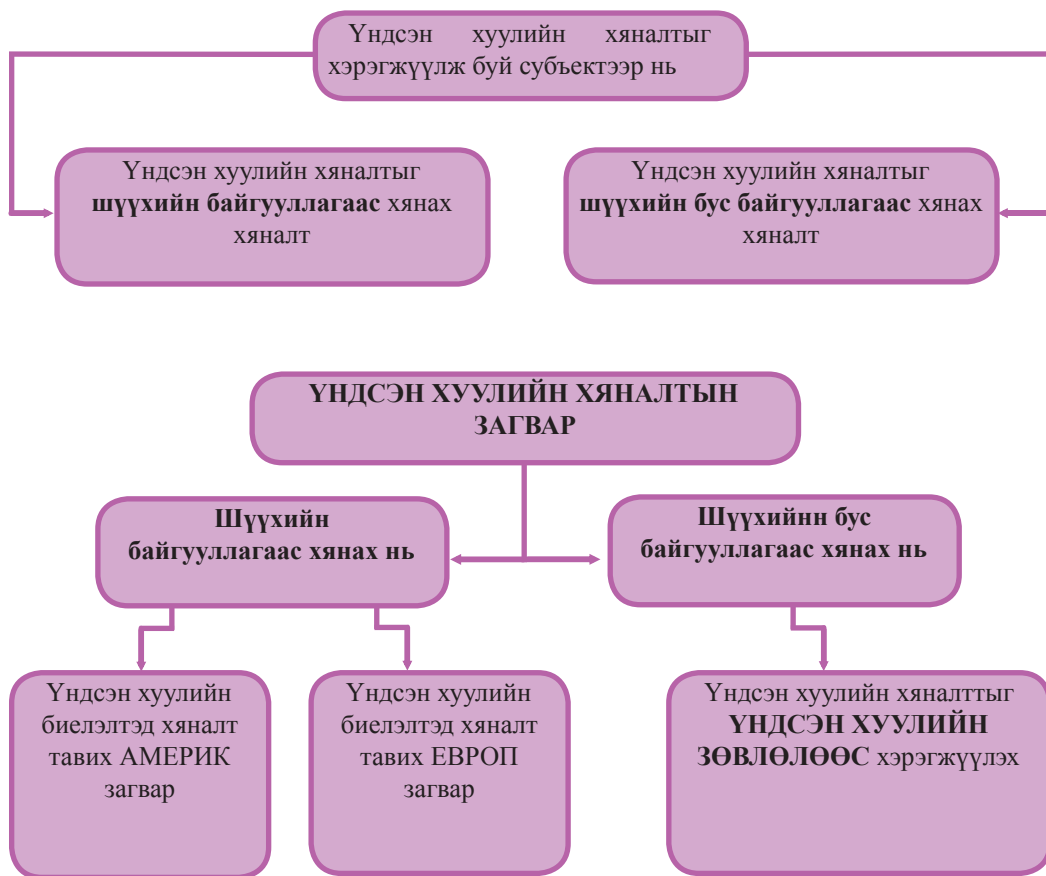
Үндсэн хуулийн хяналтыг хэрэгжүүлж буй субъектээр нь

Үндсэн хуулийн хяналтыг **шүүхийн байгууллагаас** хянах хяналт

Үндсэн хуулийн хяналтыг **шүүхийн бус байгууллагаас** хянах хяналт

**ҮНДСЭН ХУУЛИЙН ХЯНАЛТЫН ЗАГВАР**

**Шүүхийн байгууллагаас хянах нь**

**Шүүхийнн бус байгууллагаас хянах нь**

Үндсэн хуулийн биелэлтэд хяналт тавих АМЕРИК загвар

Үндсэн хуулийн биелэлтэд хяналт тавих ЕВРОП загвар

Үндсэн хуулийн хяналттыг **ҮНДСЭН ХУУЛИЙН ЗӨВЛӨЛӨӨС** хэрэгжүүлэх